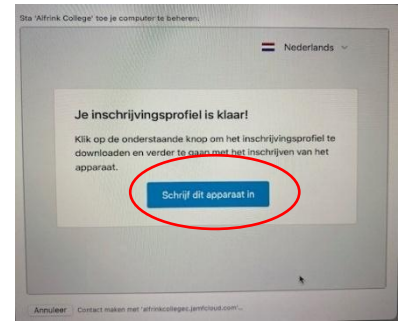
Sta 'Alfrink College' toe je computer te beheren:

Nederlands

Je inschrijvingsprofiel is klaar!

Klik op de onderstaande knop om het inschrijvingsprofiel te downloaden en verder te gaan met het inschrijven van het apparaat.

Schrijf dit apparaat in

Annuleer Contact maken met 'alfrinkcollege.jamfcloud.com'...